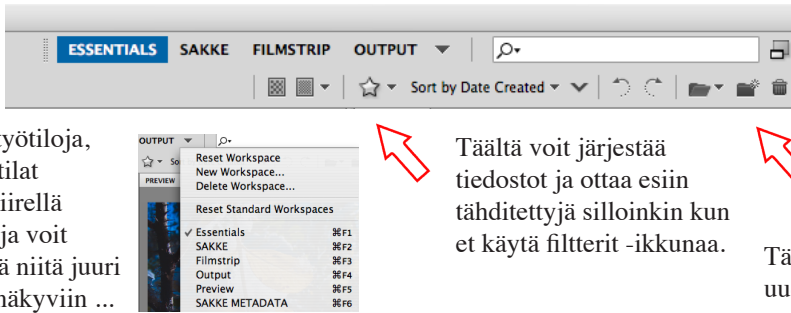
ESSENTIALS SAKKE FILMSTRIP OUTPUT

Sort by Date Created

yötiloja, tilat iirellä ja voit ä niitä juuri näkyviin ...

OUTPUT

PREVIEW

Reset Workspace
New Workspace...
Delete Workspace...

Reset Standard Workspaces

✓ Essentials ⌘F1
SAKKE ⌘F2
Filmstrip ⌘F3
Output ⌘F4
Preview ⌘F5
SAKKE METADATA ⌘F6

Täältä voit järjestää tiedostot ja ottaa esiin tähditettyjä silloinkin kun et käytä filtterit -ikkunaa.

Tä uu